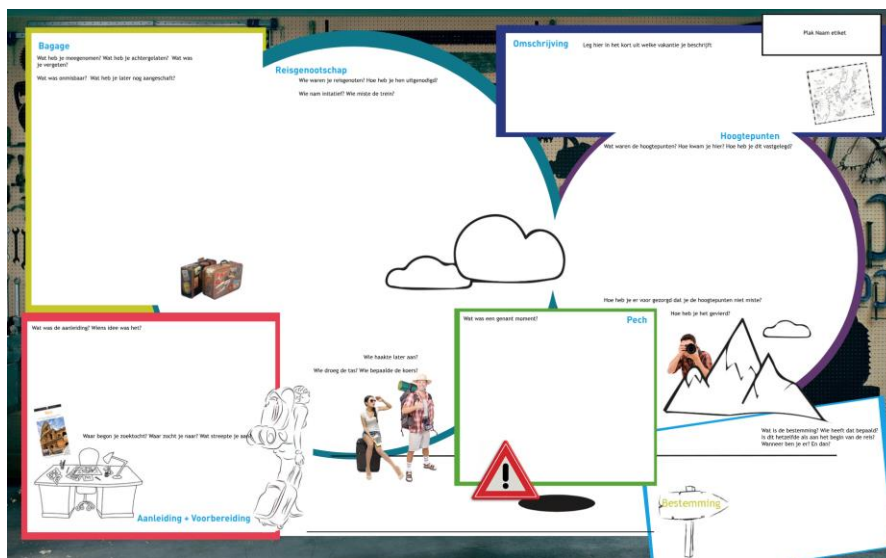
Bagage

Wat heb je meegenomen? Wat heb je achtergelaten? Wat was je vergeten?

Wat was onmisbaar? Wat heb je later nog aangeschaft?

Reisgenootschap

Wie waren je reisgenoten? Hoe heb je hen uitgenodigd?

Wie nam initiatief? Wie miste de trein?

Omschrijving

Leg hier in het kort uit welke vakantie je beschrijft

Plak Naam etiket

Hoogtepunten

Wat waren de hoogtepunten? Hoe kwam je hier? Hoe heb je dit vastgelegd?

How heb je er voor gezorgd dat je de hoogtepunten niet miste?

Hoe heb je het gevierd?

Wat was de aanleiding? Wiens idee was het?

Waar begon je zoektocht? Waar zocht je naar? Wat streepte je aan?

Aanleiding + Voorbereiding

Wie haakte later aan?

Wie droeg de tas? Wie bepaalde de koers?

Wat was een genant moment?

Pech

Wat is de bestemming? Wie heeft dat bepaald? Is dit hetzelfde als aan het begin van de reis? Wanneer ben je er? Eis dan?

Bestemming